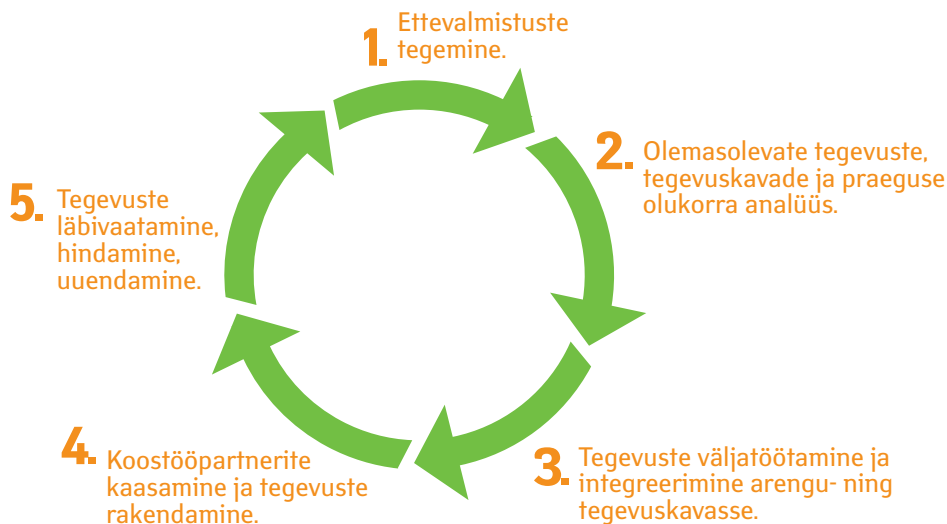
1. Ettevalmistuste tegemine.

2. Olemasolevate tegevuste, tegevuskavade ja praeguse olukorra analüüs.

3. Tegevuste väljatöötamine ja integreerimine arengu- ning tegevuskavasse.

4. Koostööpartnerite kaasamine ja tegevuste rakendamine.

5. Tegevuste läbivaatamine, hindamine, uuendamine.